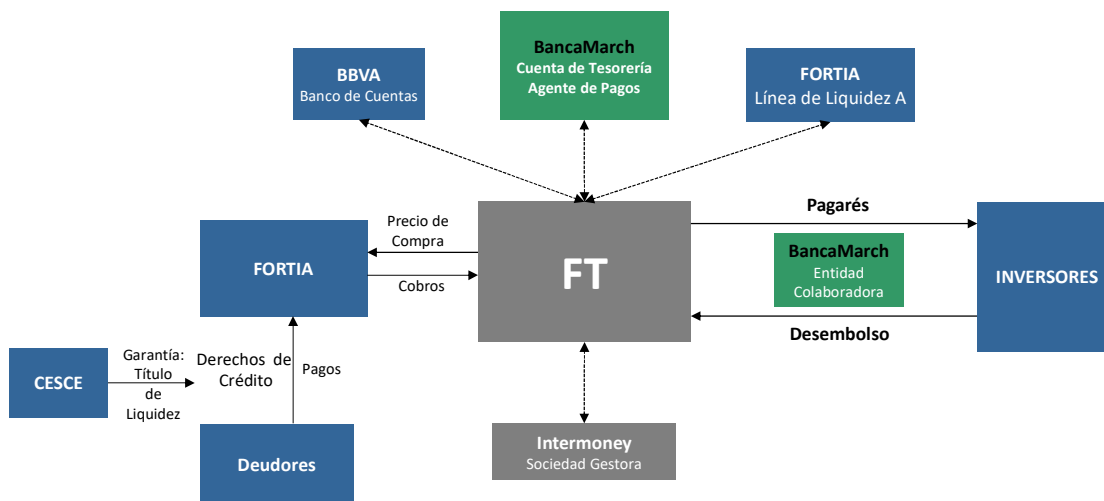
BancaMarch
Cuenta de Tesorería
Agente de Pagos

BBVA
Banco de Cuentas

FORTIA
Línea de Liquidez A

Precio de Compra

FORTIA

Cobros

FT

Pagarés

BancaMarch
Entidad Colaboradora

INVERSORES

Desembolso

CESCE

Garantía: Título de Liquidez

Derechos de Crédito

Pagos

Deudores

Intermoney
Sociedad Gestora